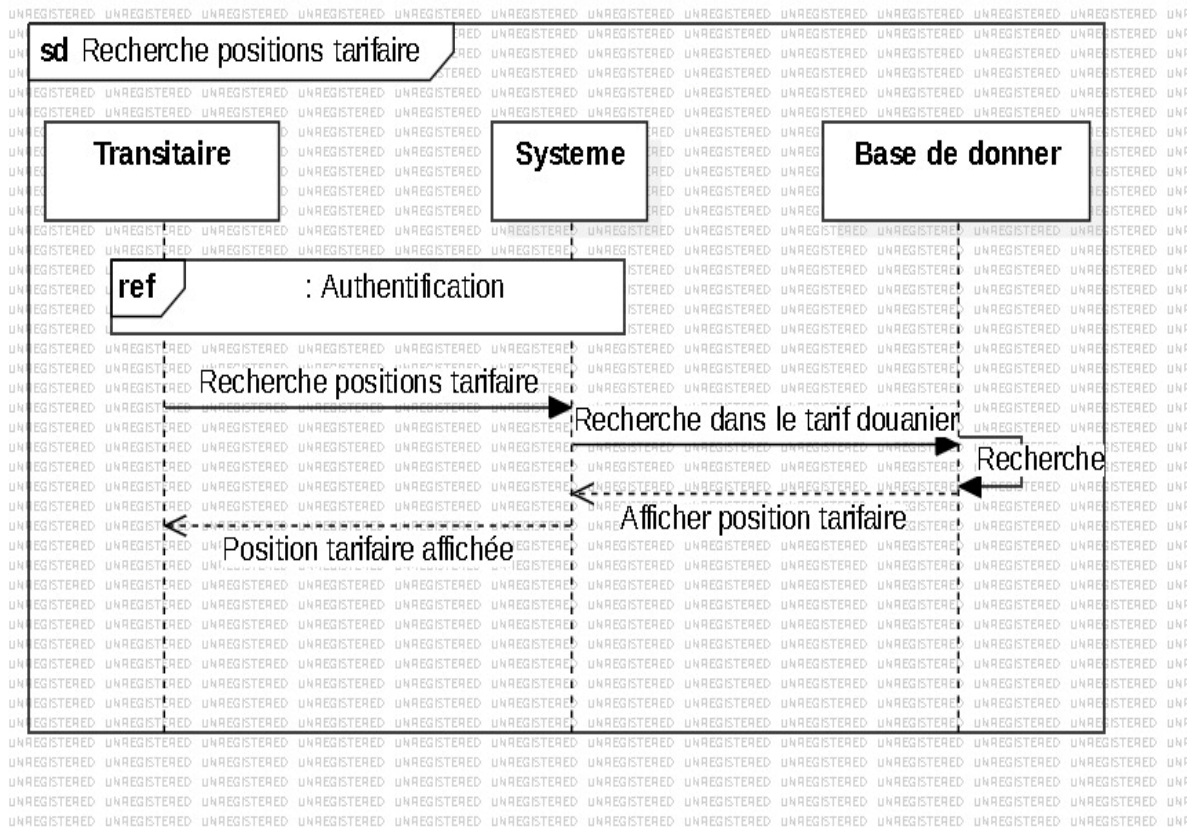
sd Recherche positions tarifaire

Transitaire

Systeme

Base de donner

ref : Authentification

Recherche positions tarifaire

Recherche dans le tarif douanier

Recherche

Afficher position tarifaire

Position tarifaire affichée

UNREGISTERED UNREGISTERED UNREGISTERED UNREGISTERED UNREGISTERED UNREGISTERED